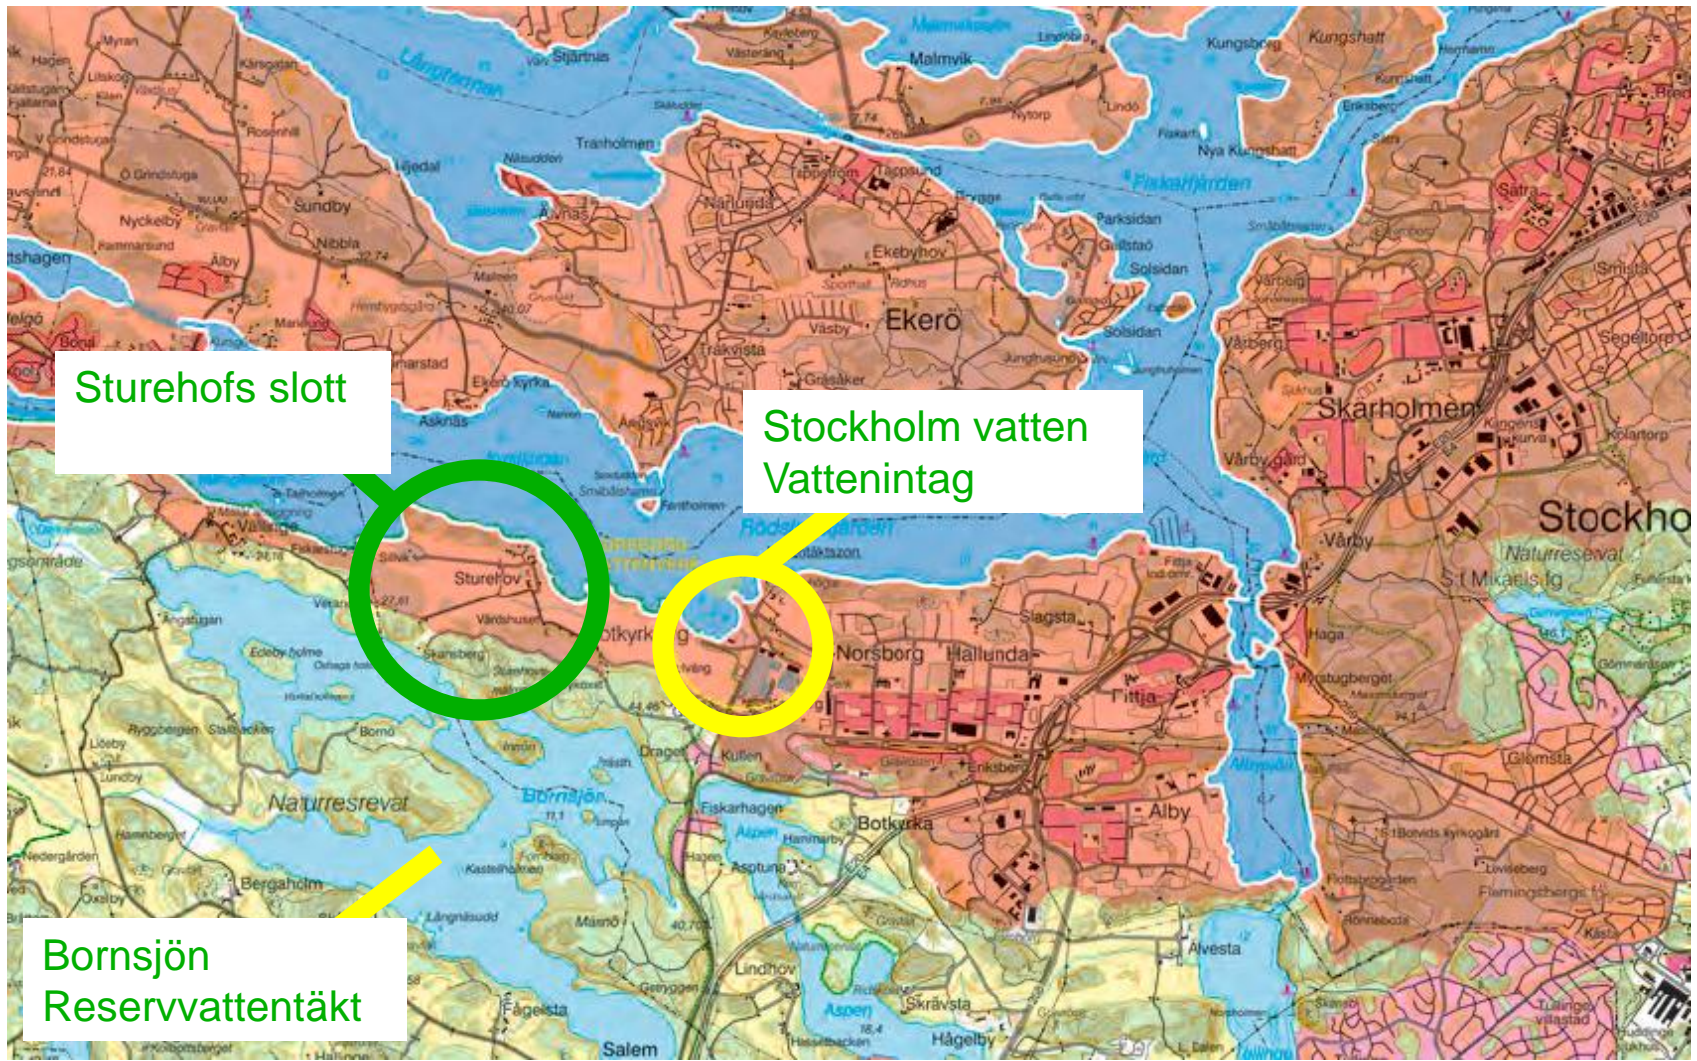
Sturehofs slott

Stockholm vatten
Vattenintag

Bornsjön
Reservvattentäkt

Myran
Hagen
Stjärtnäs
Långtarmen
Malmvik
Kungsberg
Kungshatt
Västerång
Lindö
Nytorp
Tranholmen
Näsudden
Lijedal
Grindstuga
Sundby
Nyckelby
Nibbla
Alby
Älvnäs
Nockeby
Tappström
Tappsund
Brygga
Nya Kungshatt
Fiskarfjärden
Parksidan
Solsidan
Ekebyhov
Ekerö
Väsby
Träkvista
Gräsåker
Sätra
Smista
Vårberg
Skärholmen
Segeltorp
Ekerö kyrka
Asknäs
Asknäs
Vårby gård
Stockho
Vårby
Naturreservat
S:t Mikaelsg
Sturehov
Rödstensfjärden
Norsborg
Hallunda
Slagsta
Fittja
Haga
Mystugberget
Ängstugan
Naturresrevat
Bornsjön
Botkyrka
Fiskarhagen
Alby
Glömsta
Bergaholm
Asptuna
Alvesta
Lindhov
Skrävsta
Hägelby
Salem
Fagelsta
Aspen
Norsborg